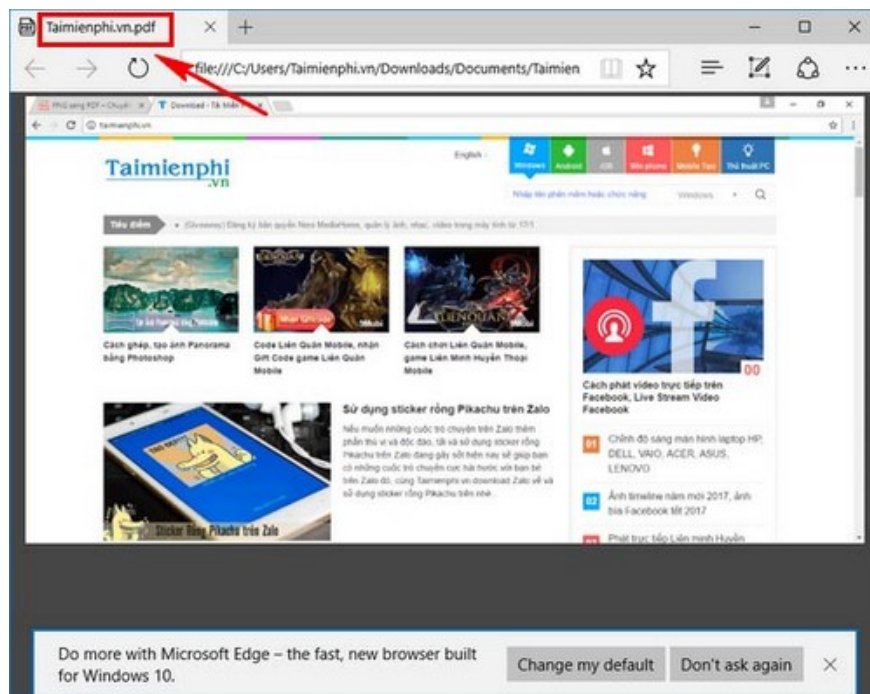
Taimienphi.vn.pdf

file:///C:/Users/Taimienphi.vn/Downloads/Documents/Taimien

PNG sang PDF – Chuyển
Download - Tải Miễn Phí
taimienphi.vn

Taimienphi .vn

English

Windows
Android
iOS
Win phone
Mobile Tips
Thủ thuật PC

Nhập tên phần mềm hoặc chức năng
Windows

Tiêu điểm
[Giveaway] Đăng ký bản quyền Nero MediaHome, quản lý ảnh, nhạc, video trong máy tính từ 12/1

Cách ghép, tạo ảnh Panorama bằng Photoshop

Code Liên Quân Mobile, nhận Gift Code game Liên Quân Mobile

Cách chơi Liên Quân Mobile, game Liên Minh Huyền Thoại Mobile

Cách phát video trực tiếp trên Facebook, Live Stream Video Facebook

Sử dụng sticker rồng Pikachu trên Zalo

Nếu muốn những cuộc trò chuyện trên Zalo thêm phần thú vị và độc đáo, tải và sử dụng sticker rồng Pikachu trên Zalo đang gây sốt hiện nay sẽ giúp bạn có những cuộc trò chuyện cực hài hước với bạn bè trên Zalo đó, cùng Taimienphi.vn download Zalo về và sử dụng sticker rồng Pikachu trên nhé.

Sticker Rồng Pikachu trên Zalo

01 Chỉnh độ sáng màn hình laptop HP, DELL, VAIO, ACER, ASUS, LENOVO

02 Ảnh timeline năm mới 2017, ảnh bìa Facebook tết 2017

Phát trực tiếp Liên minh Huyền

Do more with Microsoft Edge – the fast, new browser built for Windows 10.

Change my default
Don't ask again